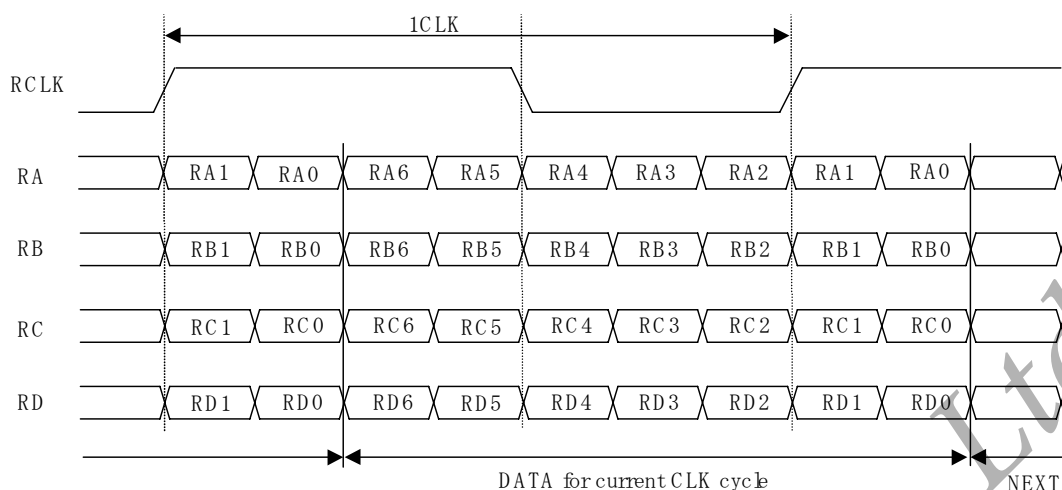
1CLK

RCLK

RA RA1 RA0 RA6 RA5 RA4 RA3 RA2 RA1 RA0

RB RB1 RB0 RB6 RB5 RB4 RB3 RB2 RB1 RB0

RC RC1 RC0 RC6 RC5 RC4 RC3 RC2 RC1 RC0

RD RD1 RD0 RD6 RD5 RD4 RD3 RD2 RD1 RD0

DATA for current CLK cycle

NEXT

Ltd